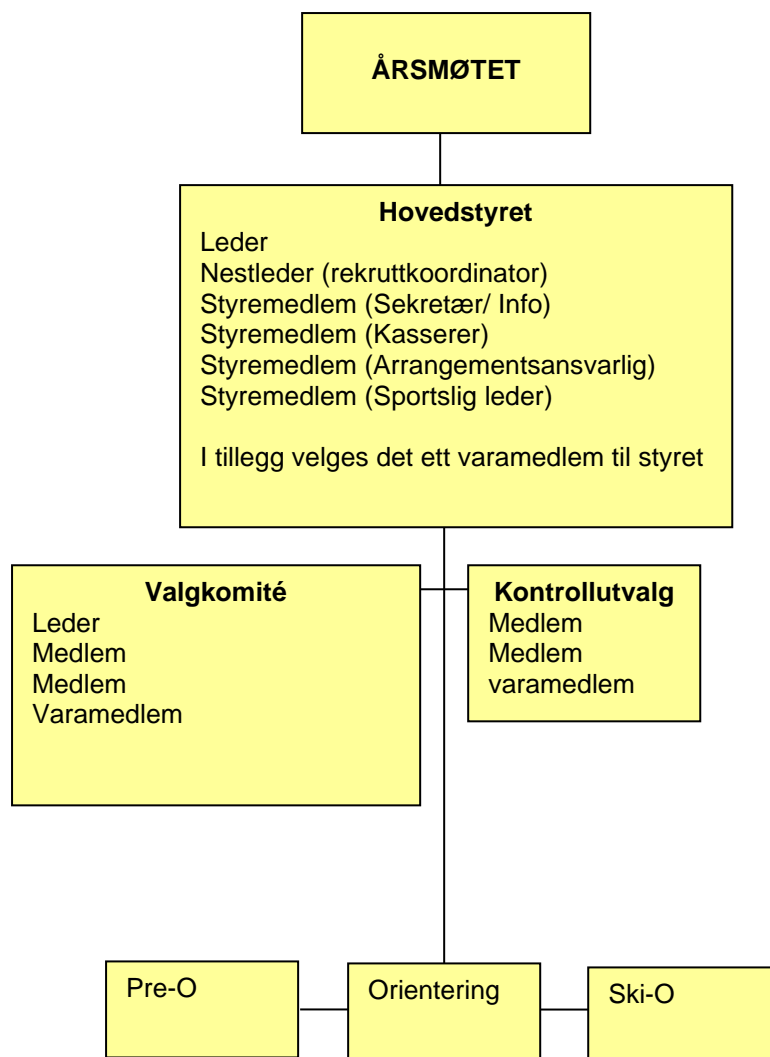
ÅRSMØTET

Hovedstyret
Leder
Nestleder (rekruttkoordinator)
Styremedlem (Sekretær/ Info)
Styremedlem (Kasserer)
Styremedlem (Arrangementsansvarlig)
Styremedlem (Sportslig leder)

I tillegg velges det ett varamedlem til styret

Valgkomité
Leder
Medlem
Medlem
Varamedlem

Kontrollutvalg
Medlem
Medlem
varamedlem

Pre-O

Orientering

Ski-O